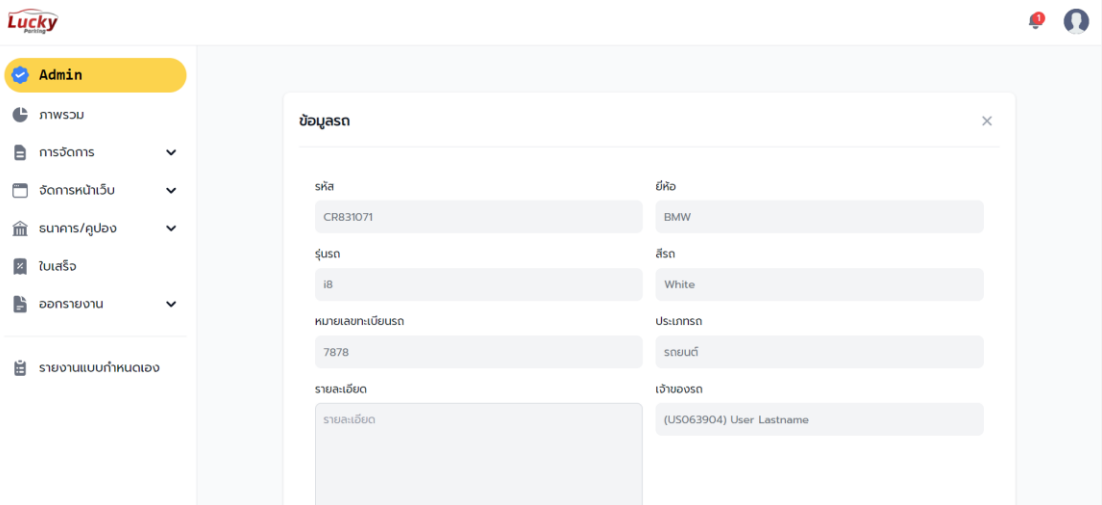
Lucky Parking

1

Admin

ภาพรวม

การจัดการ

จัดการหน้าเว็บ

ธนาคาร/คูปอง

ใบเสร็จ

ออกรายงาน

รายงานแบบกำหนดเอง

ข้อมูลรถ

×

รหัส

CR831071

ยี่ห้อ

BMW

รุ่นรถ

i8

สีรถ

White

หมายเลขทะเบียนรถ

7878

ประเภทรถ

รถยนต์

รายละเอียด

รายละเอียด

เจ้าของรถ

(US063904) User Lastname